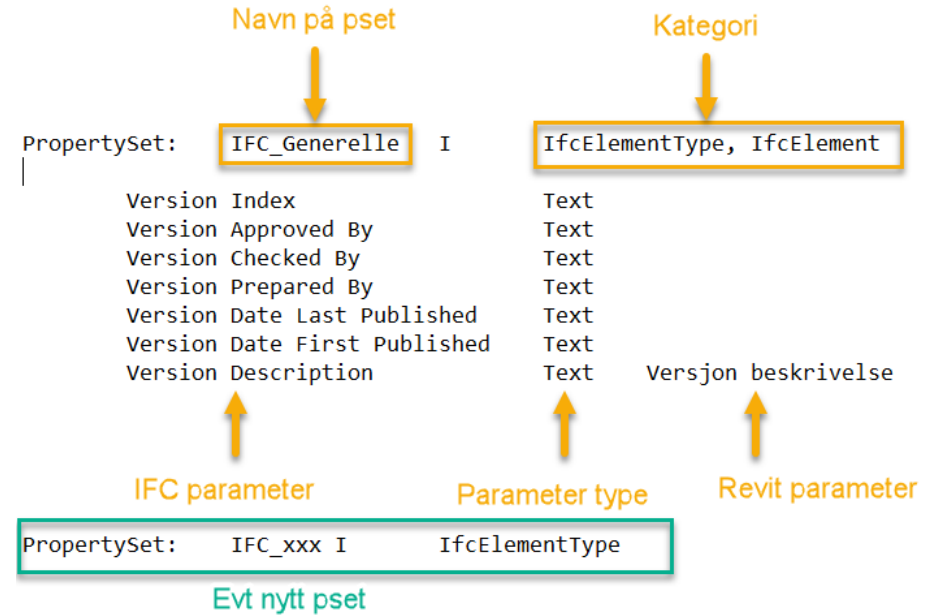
Navn på pset

Kategori

PropertySet: IFC_Generelle I IfcElementType, IfcElement

| | |
|---|---|
| Version Index | Text |
| Version Approved By | Text |
| Version Checked By | Text |
| Version Prepared By | Text |
| Version Date Last Published | Text |
| Version Date First Published | Text |
| Version Description | Text Versjon beskrivelse |

IFC parameter

Parameter type

Revit parameter

PropertySet: IFC_xxx I IfcElementType

Evt nytt pset